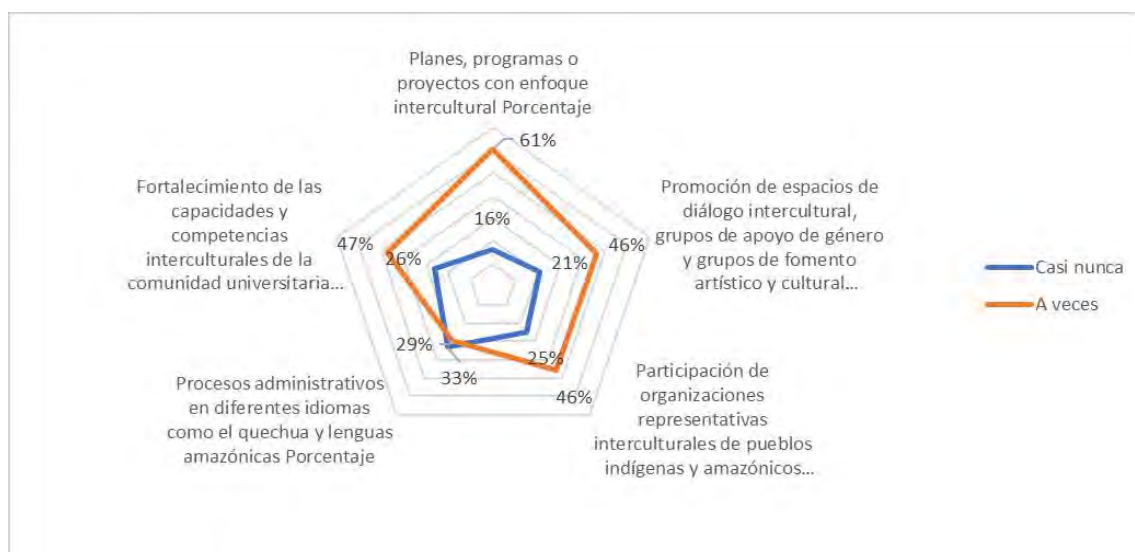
Planes, programas o proyectos con enfoque intercultural Porcentaje

61%

16%

Fortalecimiento de las capacidades y competencias interculturales de la comunidad universitaria...

47%

26%

Promoción de espacios de diálogo intercultural, grupos de apoyo de género y grupos de fomento artístico y cultural...

46%

21%

29%

33%

25%

46%

Procesos administrativos en diferentes idiomas como el quechua y lenguas amazónicas Porcentaje

Participación de organizaciones representativas interculturales de pueblos indígenas y amazónicos...

Casi nunca

A veces